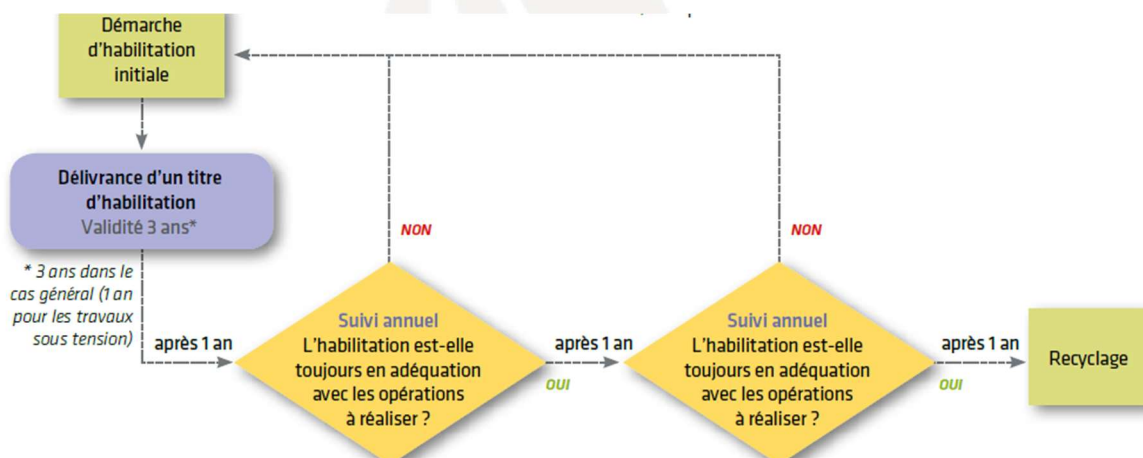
Démarche d'habilitation initiale

Délivrance d'un titre d'habilitation
Validité 3 ans*

* 3 ans dans le cas général (1 an pour les travaux sous tension)

après 1 an

NON

Suivi annuel
L'habilitation est-elle toujours en adéquation avec les opérations à réaliser ?

après 1 an

OUI

NON

Suivi annuel
L'habilitation est-elle toujours en adéquation avec les opérations à réaliser ?

après 1 an

OUI

Recyclage